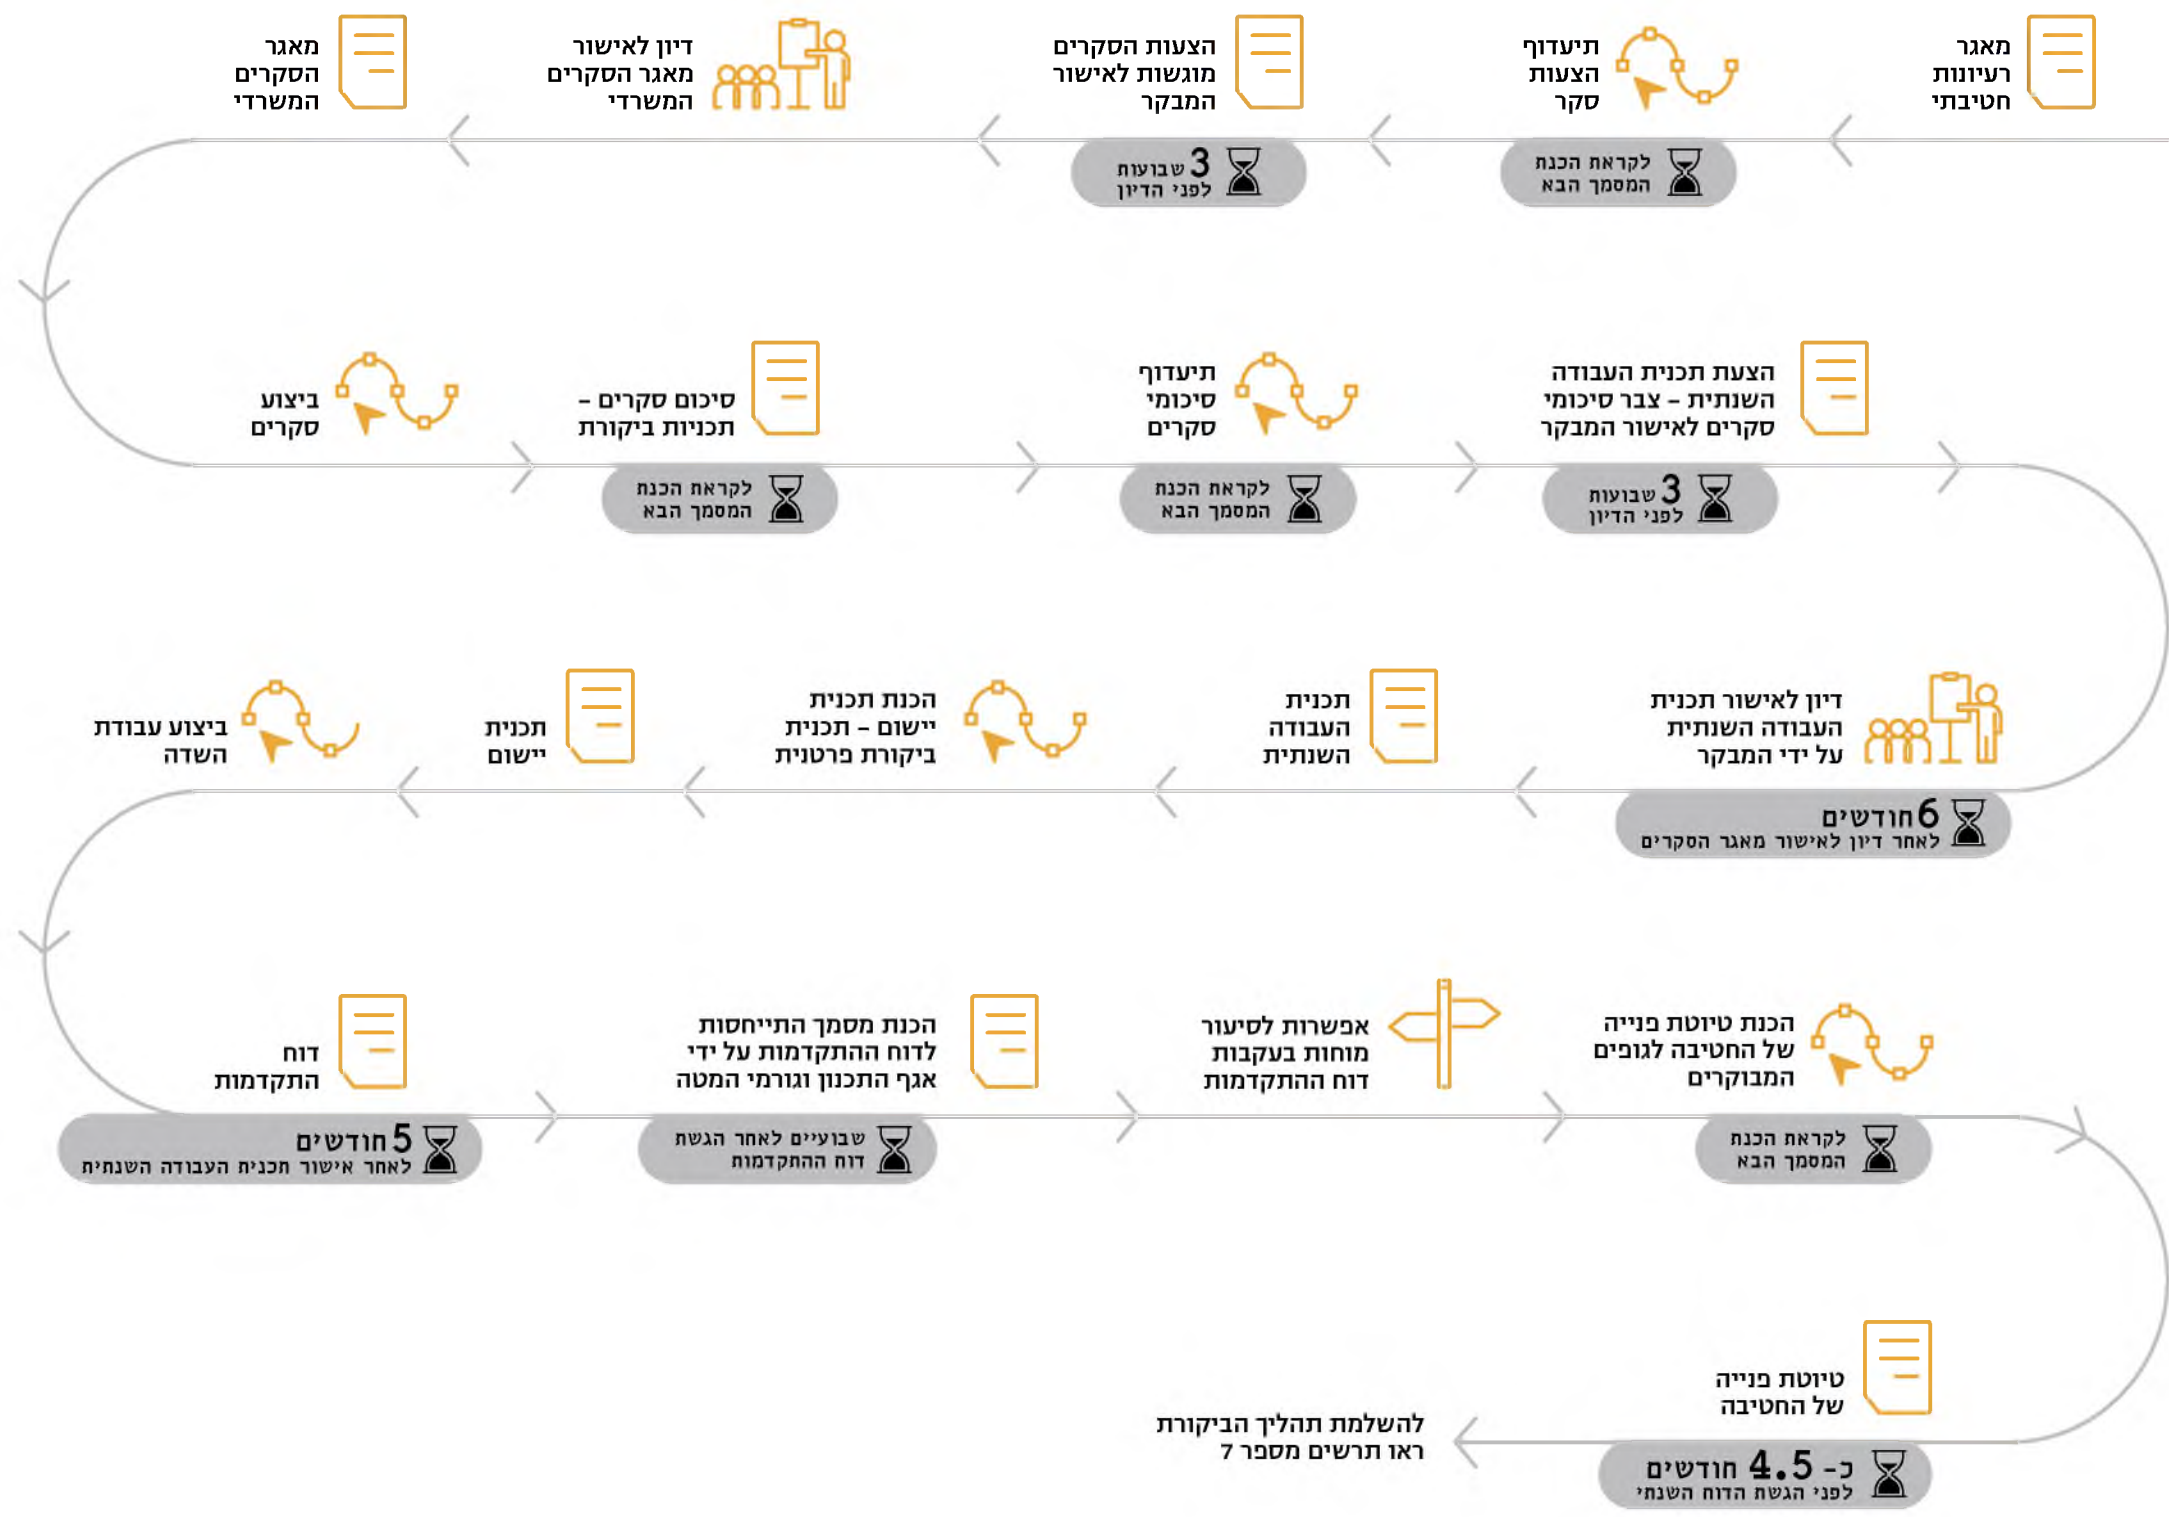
מאגר רעיונות חטיבתי

תיעדוף הצעות סקר

לקראת הכנת המסמך הבא

הצעות הסקרים מוגשות לאישור המבקר

3 שבועות לפני הדיון

דיון לאישור מאגר הסקרים המשרדי

מאגר הסקרים המשרדי

הצעת תכנית העבודה השנתית – צבר סיכומי סקרים לאישור המבקר

3 שבועות לפני הדיון

תיעדוף סיכומי סקרים

לקראת הכנת המסמך הבא

סיכום סקרים – תכניות ביקורת

לקראת הכנת המסמך הבא

ביצוע סקרים

דיון לאישור תכנית העבודה השנתית על ידי המבקר

6 חודשים לאחר דיון לאישור מאגר הסקרים

תכנית העבודה השנתית

הכנת תכנית יישום – תכנית ביקורת פרטנית

תכנית יישום

ביצוע עבודת השדה

הכנת טיוטת פנייה של החטיבה לגופים המבוקרים

לקראת הכנת המסמך הבא

אפשרות לסיעור מוחות בעקבות דוח ההתקדמות

הכנת מסמך התייחסות לדוח ההתקדמות על ידי אגף התכנון וגורמי המטה

שבועיים לאחר הגשת דוח ההתקדמות

דוח התקדמות

5 חודשים לאחר אישור תכנית העבודה השנתית

טיוטת פנייה של החטיבה

כ- 4.5 חודשים לפני הגשת הדוח השנתי

להשלמת תהליך הביקורת ראו תרשים מספר 7